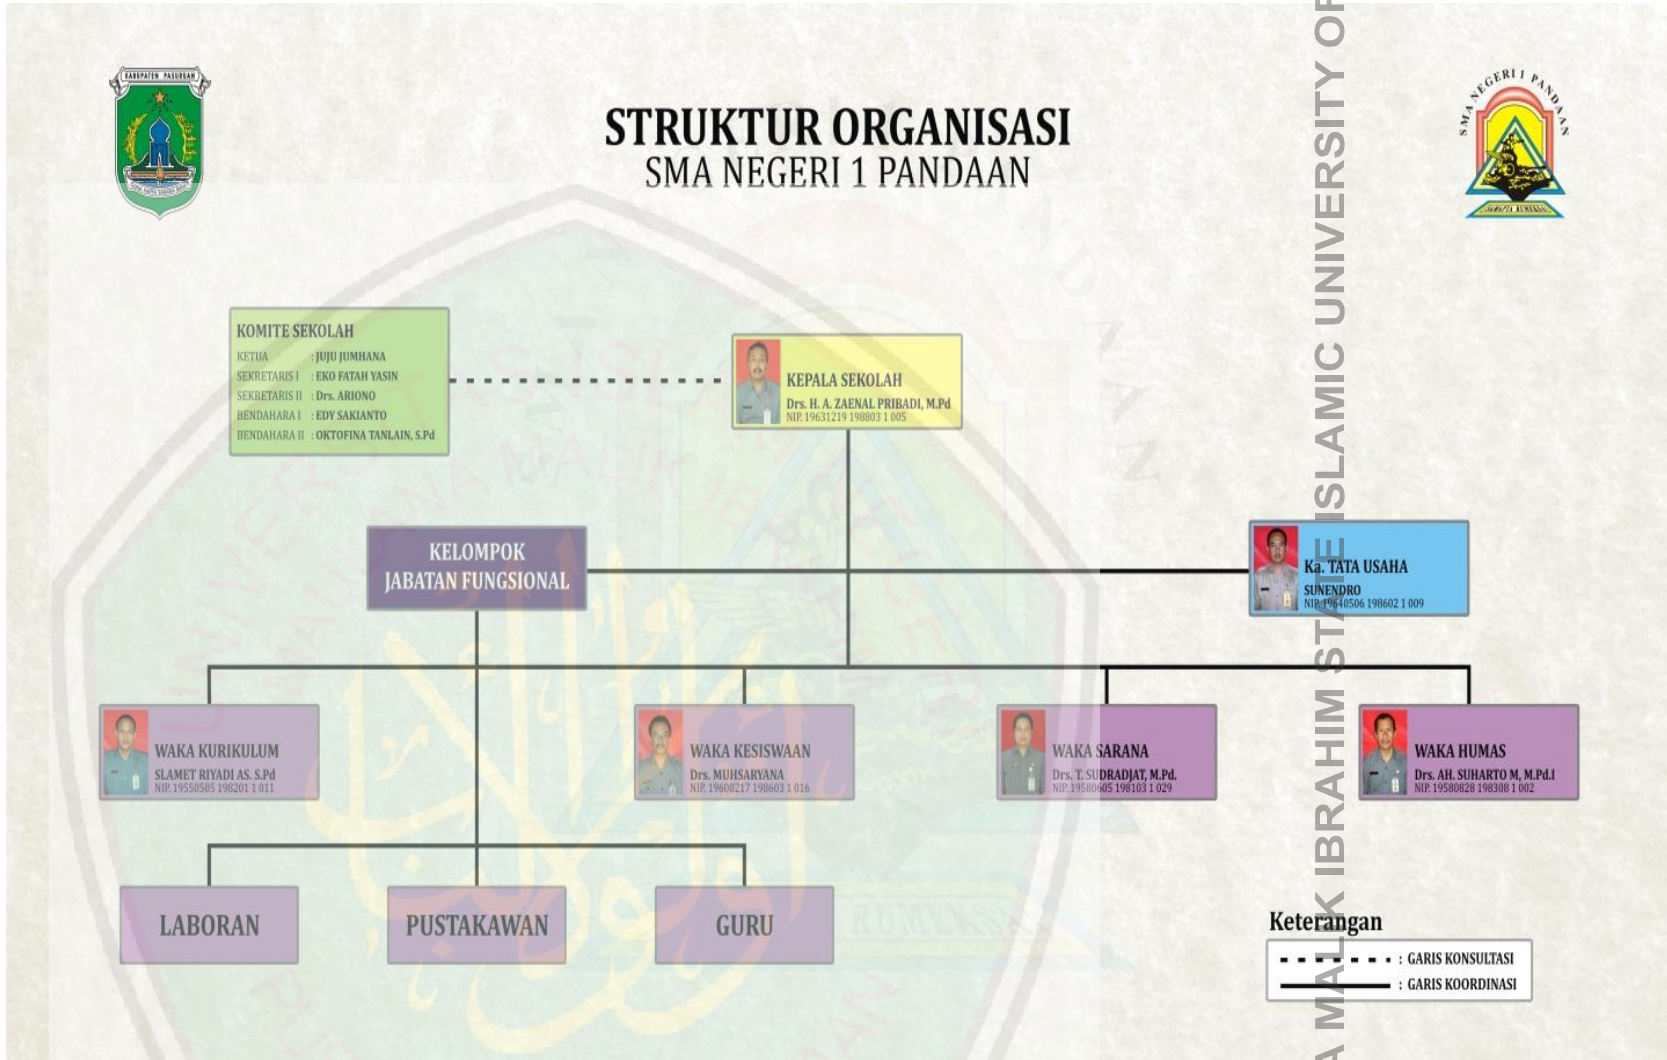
KABUPATEN PASURUAN

STRUKTUR ORGANISASI
SMA NEGERI 1 PANDAAN

SMA NEGERI 1 PANDAAN

KOMITE SEKOLAH
KETUA : JUJU JUMHANA
SEKRETARIS I : EKO FATAH YASIN
SEKRETARIS II : Drs. ARIONO
BENDAHARA I : EDY SAKIANTO
BENDAHARA II : OKTOFINA TANLAIN, S.Pd

KEPALA SEKOLAH
Drs. H. A. ZAENAL PRIBADI, M.Pd
NIP. 19631219 198803 1 005

KELOMPOK JABATAN FUNGSIONAL

Ka. TATA USAHA
SUNENDRO
NIP. 19640506 198602 1 009

WAKA KURIKULUM
SLAMET RIYADI AS. S.Pd
NIP. 19550505 198201 1 011

WAKA KESISWAAN
Drs. MUHSARYANA
NIP. 19600217 198603 1 016

WAKA SARANA
Drs. T. SUDRADJAT, M.Pd.
NIP. 19580605 198103 1 029

WAKA HUMAS
Drs. AH. SUHARTO M, M.Pd.I
NIP. 19580828 198308 1 002

LABORAN

PUSTAKAWAN

GURU

Keterangan
: GARIS KONSULTASI
: GARIS KOORDINASI

MALIK IBRAHIM STATE ISLAMIC UNIVERSITY OF